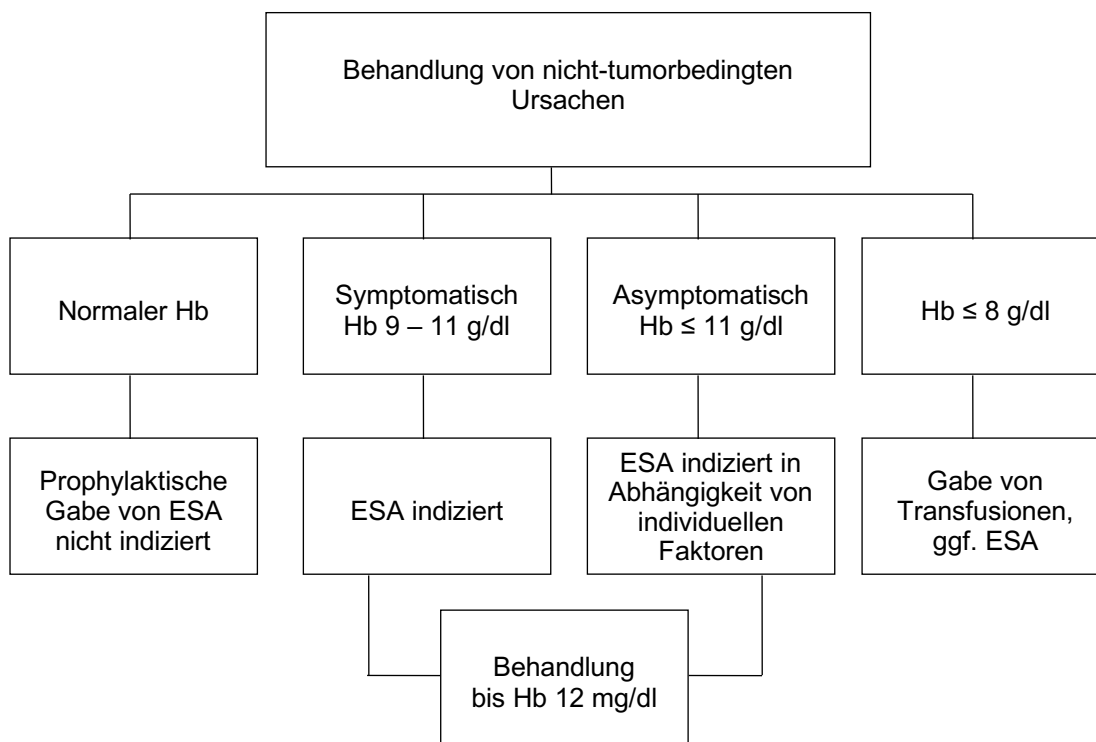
Behandlung von nicht-tumorbedingten Ursachen

Normaler Hb

Symptomatisch Hb 9 – 11 g/dl

Asymptomatisch Hb ≤ 11 g/dl

Hb ≤ 8 g/dl

Prophylaktische Gabe von ESA nicht indiziert

ESA indiziert

ESA indiziert in Abhängigkeit von individuellen Faktoren

Gabe von Transfusionen, ggf. ESA

Behandlung bis Hb 12 mg/dl